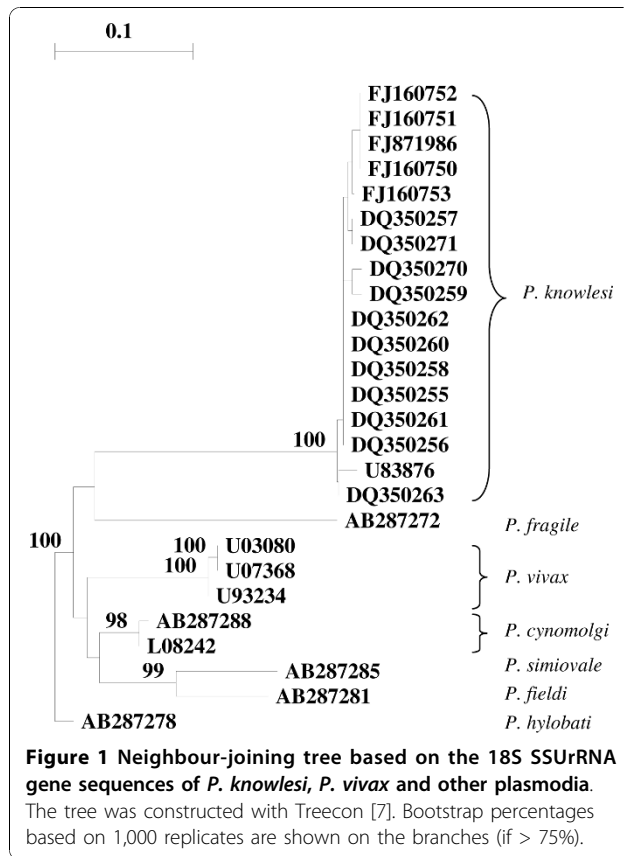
0.1

FJ160752
FJ160751
FJ871986
FJ160750
FJ160753
DQ350257
DQ350271
DQ350270
DQ350259
DQ350262
DQ350260
DQ350258
DQ350255
DQ350261
DQ350256
U83876
DQ350263

P. knowlesi

100

AB287272

P. fragile

100

100
U03080
100
U07368
U93234

P. vivax

98
AB287288
L08242

P. cynomolgi

99
AB287285

P. simiovale

AB287281

P. fieldi

AB287278

P. hylobati

**Figure 1 Neighbour-joining tree based on the 18S SSUrRNA gene sequences of *P. knowlesi*, *P. vivax* and other plasmodia**. The tree was constructed with Treecon [7]. Bootstrap percentages based on 1,000 replicates are shown on the branches (if > 75%).